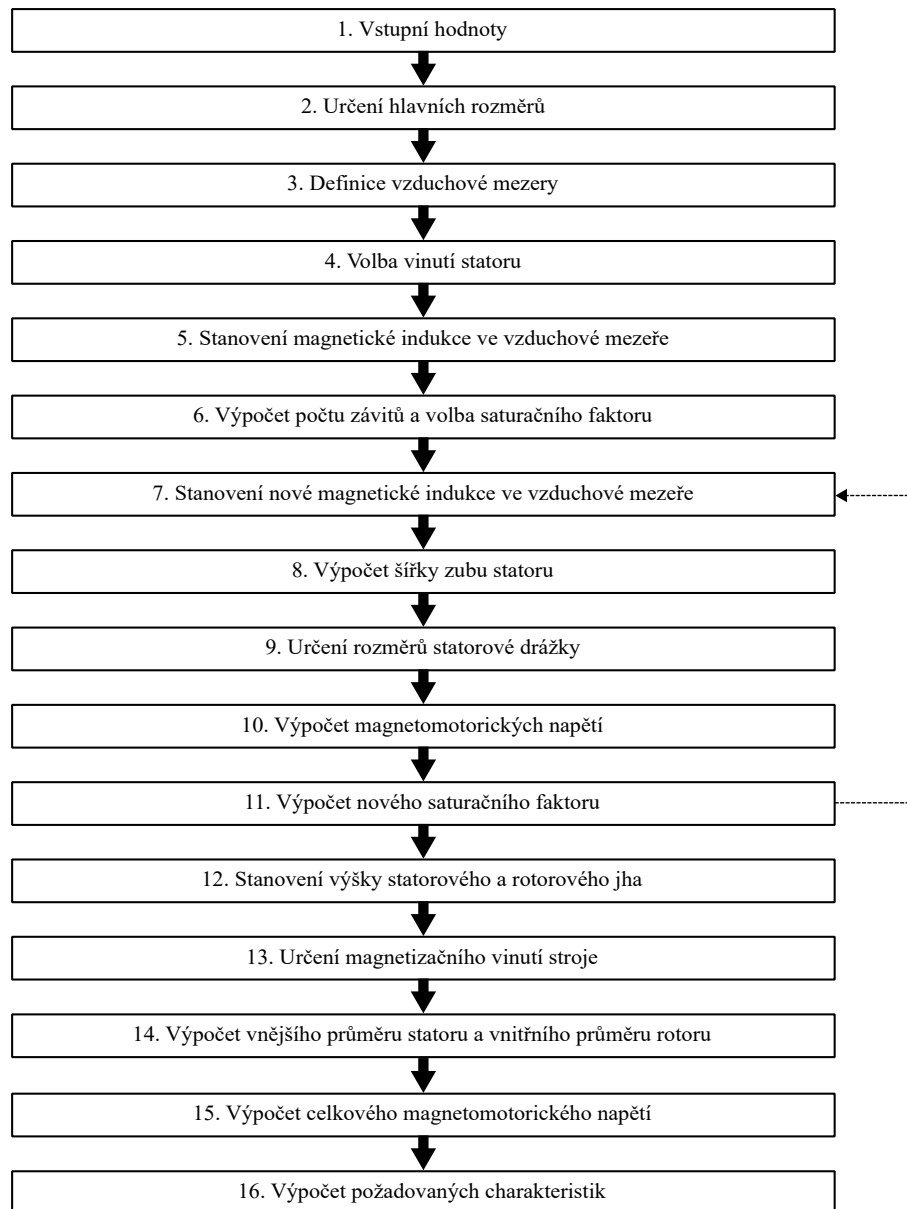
1. Vstupní hodnoty

2. Určení hlavních rozměrů

3. Definice vzduchové mezery

4. Volba vinutí statoru

5. Stanovení magnetické indukce ve vzduchové mezeře

6. Výpočet počtu závitů a volba saturačního faktoru

7. Stanovení nové magnetické indukce ve vzduchové mezeře

8. Výpočet šířky zubu statoru

9. Určení rozměrů statorové drážky

10. Výpočet magnetomotorických napětí

11. Výpočet nového saturačního faktoru

12. Stanovení výšky statorového a rotorového jha

13. Určení magnetizačního vinutí stroje

14. Výpočet vnějšího průměru statoru a vnitřního průměru rotoru

15. Výpočet celkového magnetomotorického napětí

16. Výpočet požadovaných charakteristik